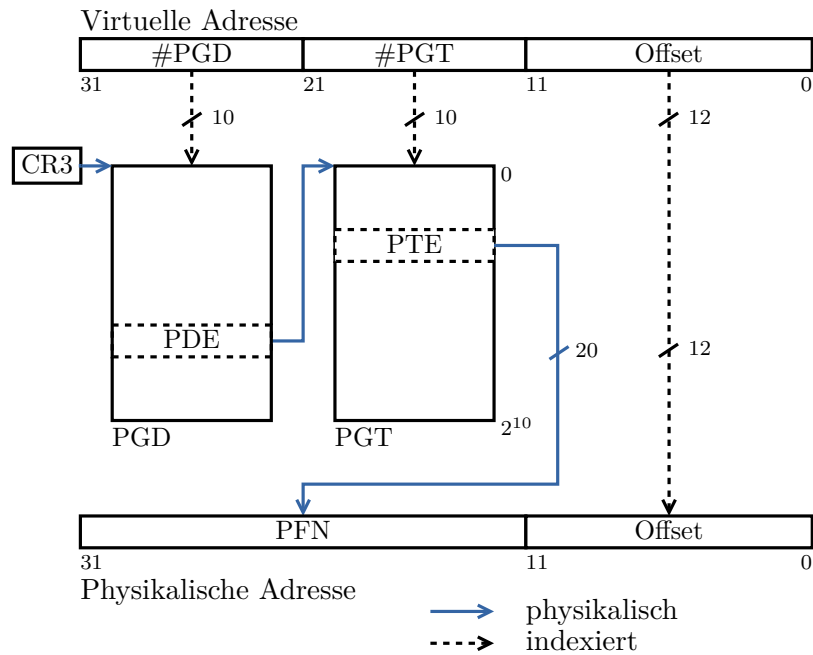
Virtuelle Adresse

| #PGD | #PGT | Offset |
|---|---|---|

31 21 11 0

10 10 12

CR3

0

PTE

PDE

20 12

PGD PGT $2^{10}$

| PFN | Offset |
|---|---|

31 11 0

Physikalische Adresse

physikalisch
indexiert